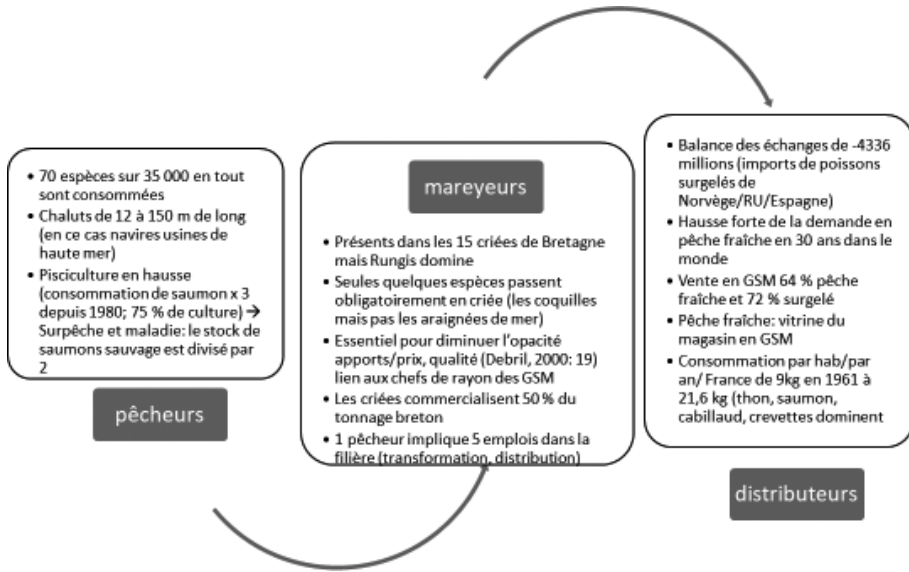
- 70 espèces sur 35 000 en tout sont consommées
- Chaluts de 12 à 150 m de long (en ce cas navires usines de haute mer)
- Pisciculture en hausse (consommation de saumon x 3 depuis 1980; 75 % de culture) → Surpêche et maladie: le stock de saumons sauvage est divisé par 2

pêcheurs

mareyeurs

- Présents dans les 15 criées de Bretagne mais Rungis domine
- Seules quelques espèces passent obligatoirement en criée (les coquilles mais pas les araignées de mer)
- Essentiel pour diminuer l'opacité apports/prix, qualité (Debril, 2000: 19) lien aux chefs de rayon des GSM
- Les criées commercialisent 50 % du tonnage breton
- 1 pêcheur implique 5 emplois dans la filière (transformation, distribution)

- Balance des échanges de -4336 millions (imports de poissons surgelés de Norvège/RU/Espagne)
- Hausse forte de la demande en pêche fraîche en 30 ans dans le monde
- Vente en GSM 64 % pêche fraîche et 72 % surgelé
- Pêche fraîche: vitrine du magasin en GSM
- Consommation par hab/par an/ France de 9kg en 1961 à 21,6 kg (thon, saumon, cabillaud, crevettes dominent

distributeurs